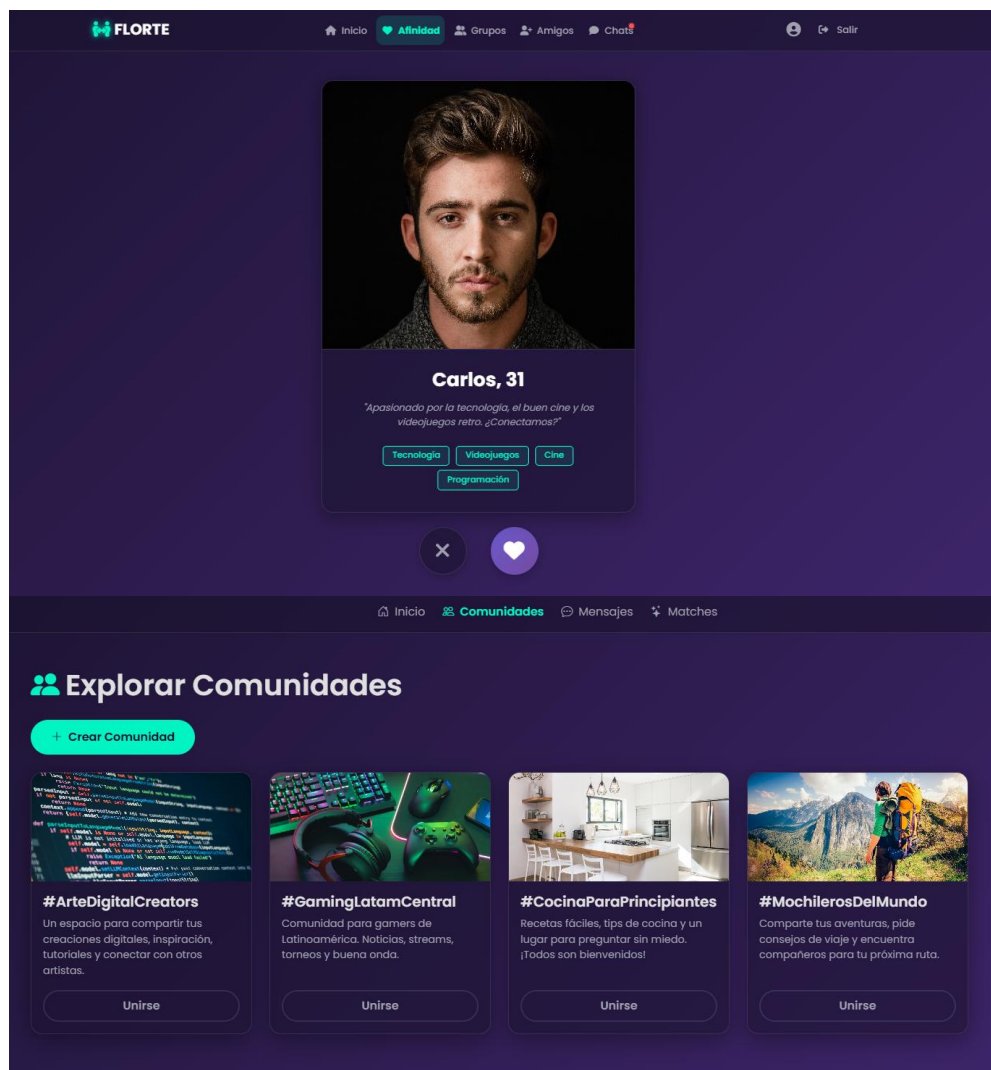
FLORTE

Inicio Afinidad Grupos Amigos Chats

Salir

Carlos, 31

"Apasionado por la tecnología, el buen cine y los videojuegos retro. ¿Conectamos?"

Tecnología Videojuegos Cine Programación

Inicio Comunidades Mensajes Matches

Explorar Comunidades

+ Crear Comunidad

#ArteDigitalCreators

Un espacio para compartir tus creaciones digitales, inspiración, tutoriales y conectar con otros artistas.

Unirse

#GamingLatamCentral

Comunidad para gamers de Latinoamérica. Noticias, streams, torneos y buena onda.

Unirse

#CocinaParaPrincipiantes

Recetas fáciles, tips de cocina y un lugar para preguntar sin miedo. ¡Todos son bienvenidos!

Unirse

#MochilerosDelMundo

Comparte tus aventuras, pide consejos de viaje y encuentra compañeros para tu próxima ruta.

Unirse